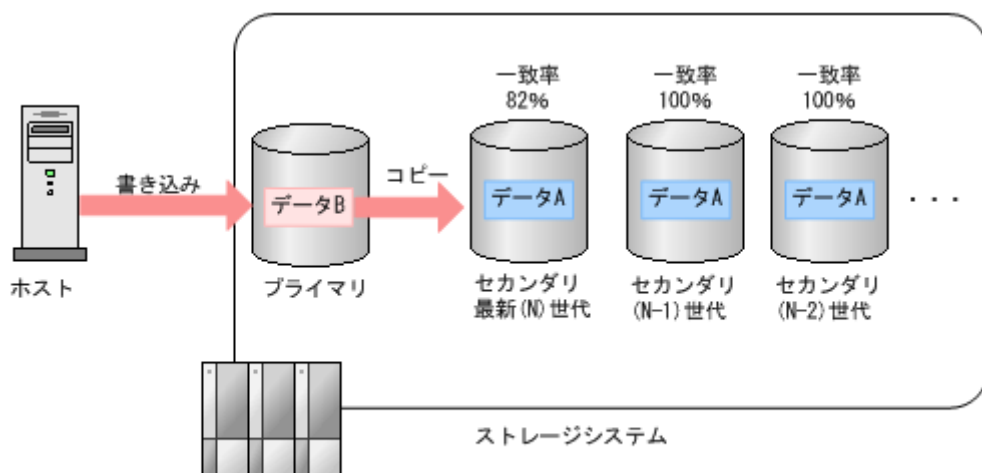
一致率
82%

一致率
100%

一致率
100%

書き込み

データB

コピー

データA

データA

データA

・・・

ホスト

プライマリ

セカンダリ
最新(N)世代

セカンダリ
(N-1)世代

セカンダリ
(N-2)世代

ストレージシステム